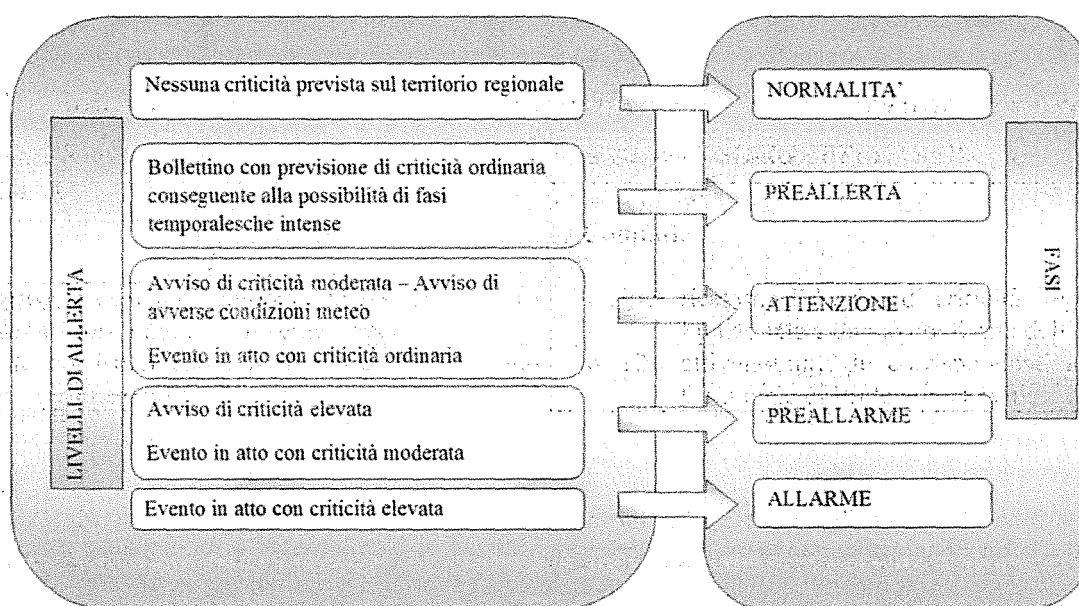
LIVELLI DI ALLERTA

Nessuna criticità prevista sul territorio regionale

Bollettino con previsione di criticità ordinaria conseguente alla possibilità di fasi temporalesche intense

Avviso di criticità moderata – Avviso di avverse condizioni meteo

Evento in atto con criticità ordinaria

Avviso di criticità elevata

Evento in atto con criticità moderata

Evento in atto con criticità elevata

FASI

NORMALITA'

PREALLERTA

ATTENZIONE

PREALLARME

ALLARME